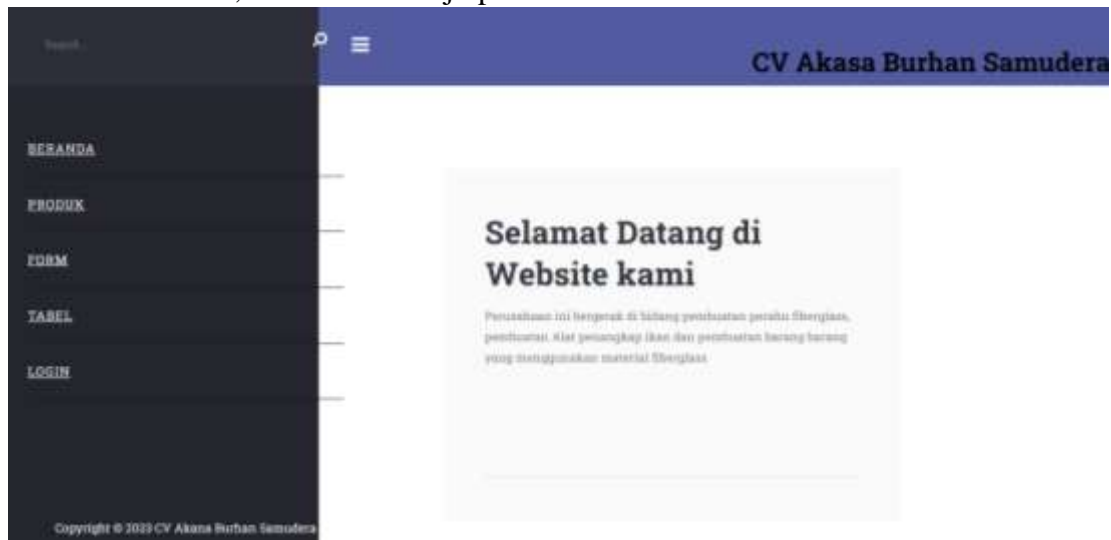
Search

CV Akasa Burhan Samudera

BERANDA

PRODUK

FORM

TABEL

LOGIN

Selamat Datang di Website kami

Perusahaan ini bergerak di bidang pembuatan perahu fiberglass, pembuatan Alat penangkap ikan dan pembuatan barang barang yang menggunakan material fiberglass

Copyright © 2020 CV Akasa Burhan Samudera